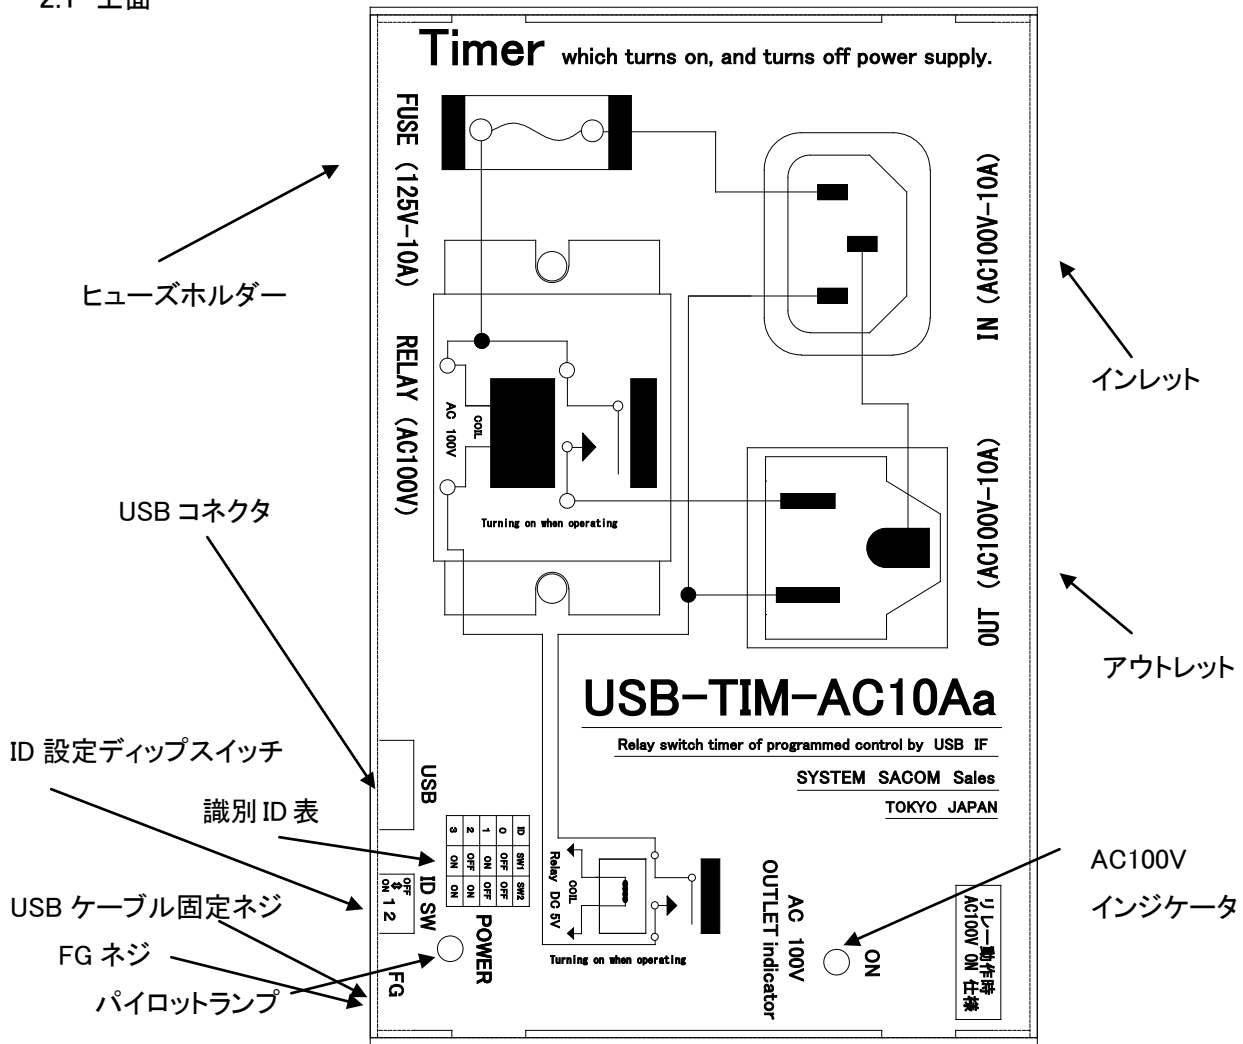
2.1 上面

Timer which turns on, and turns off power supply.

FUSE (125V-10A)

ヒューズホルダー

RELAY (AC100V)

AC 100V

COIL

Turning on when operating

IN (AC100V-10A)

インレット

OUT (AC100V-10A)

アウトレット

USB コネクタ

USB-TIM-AC10Aa

Relay switch timer of programmed control by USB IF

SYSTEM SACOM Sales

TOKYO JAPAN

ID 設定ディップスイッチ

USB

識別 ID 表

| ID | SW1 | SW2 |
|---|---|---|
| 0 | OFF | OFF |
| 1 | ON | OFF |
| 2 | OFF | ON |
| 3 | ON | ON |

Relay DC 5V

COIL

Turning on when operating

AC 100V OUTLET indicator

ON

リレー動作時 AC100V ON 仕様

AC100V インジケータ

OFF ⇕ ON 1 2

ID SW

USB ケーブル固定ネジ

POWER

FG ネジ

FG

パイロットランプ